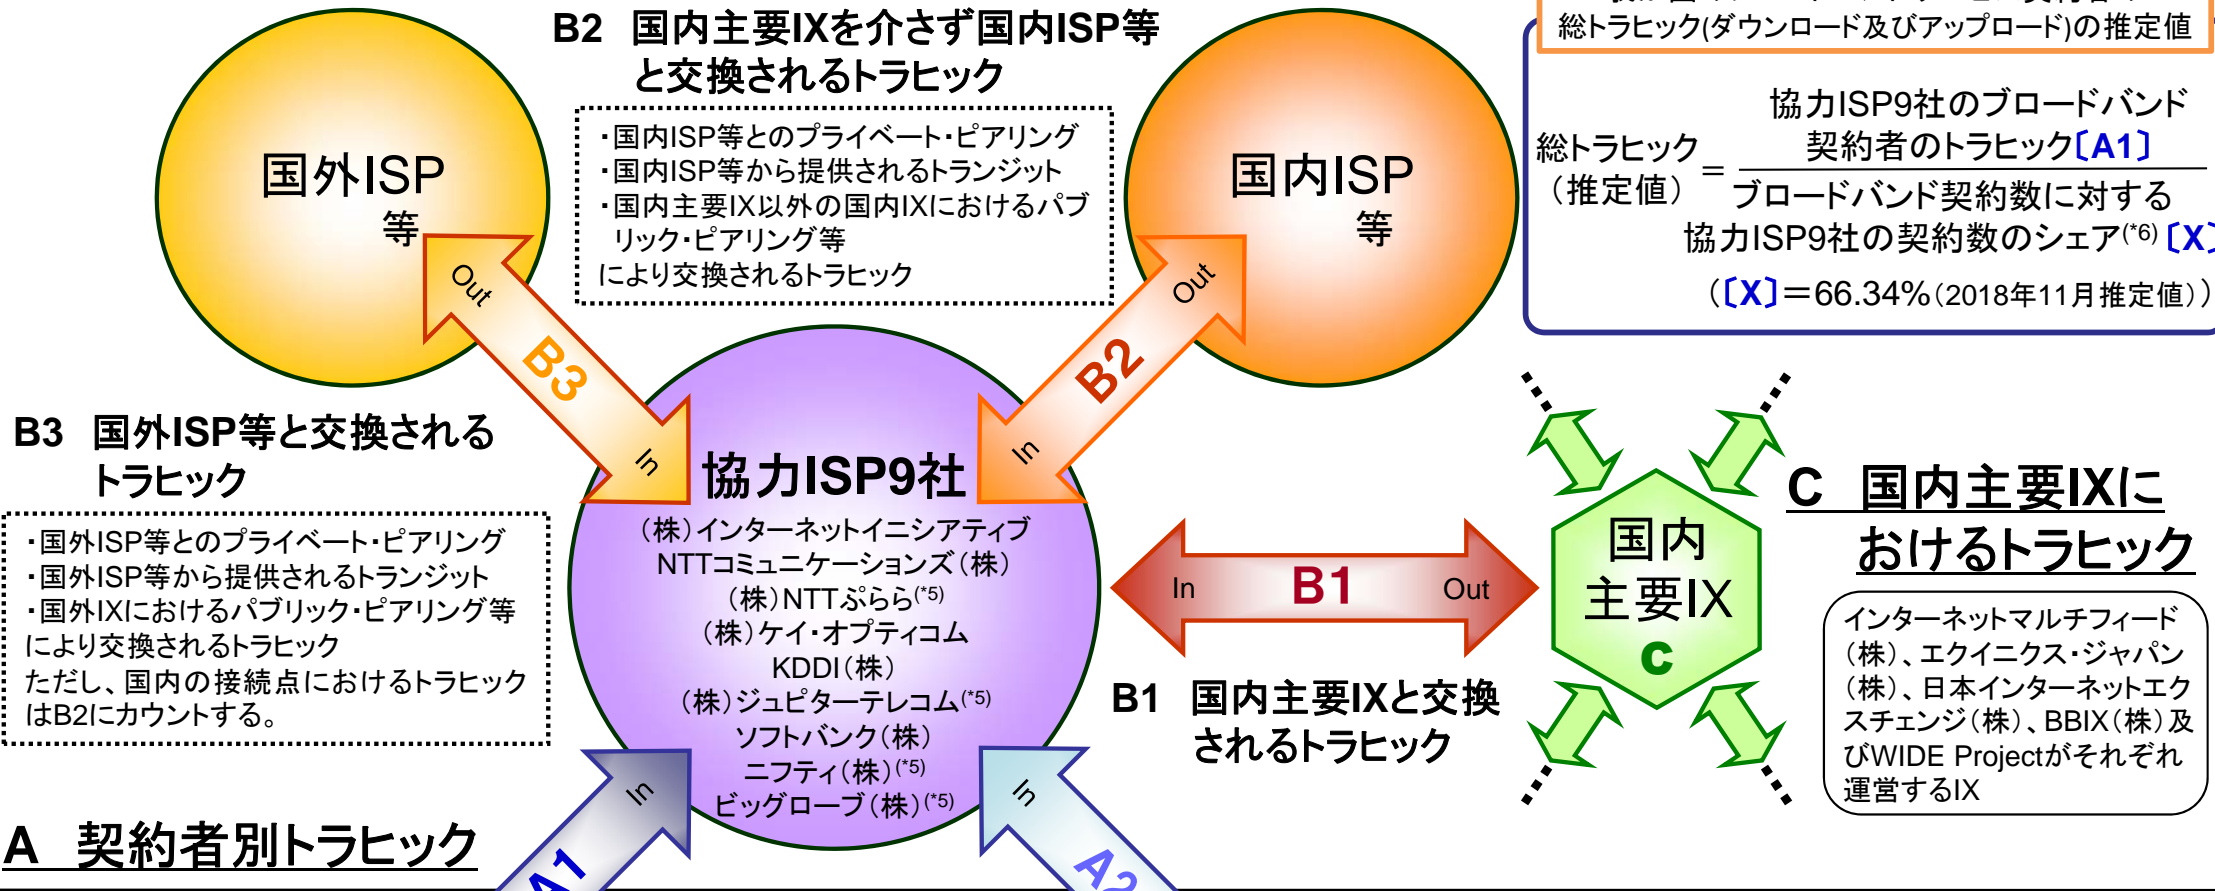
総トラヒック(ダウンロード及びアップロード)の推定値

B2 国内主要IXを介さず国内ISP等と交換されるトラヒック

・国内ISP等とのプライベート・ピアリング
・国内ISP等から提供されるトランジット
・国内主要IX以外の国内IXにおけるパブリック・ピアリング等
により交換されるトラヒック

国外ISP等

国内ISP等

$\text{総トラヒック（推定値）} = \frac{\text{協力ISP9社のブロードバンド契約者のトラヒック〔A1〕}}{\text{ブロードバンド契約数に対する協力ISP9社の契約数のシェア}^{(*6)}\text{〔X〕}}$

（〔X〕＝66.34%（2018年11月推定値））

Out
B3
In

Out
B2
In

B3 国外ISP等と交換されるトラヒック

・国外ISP等とのプライベート・ピアリング
・国外ISP等から提供されるトランジット
・国外IXにおけるパブリック・ピアリング等
により交換されるトラヒック
ただし、国内の接続点におけるトラヒックはB2にカウントする。

協力ISP9社
（株）インターネットイニシアティブ
NTTコミュニケーションズ（株）
（株）NTTぷらら$^{(*5)}$
（株）ケイ・オプティコム
KDDI（株）
（株）ジュピターテレコム$^{(*5)}$
ソフトバンク（株）
ニフティ（株）$^{(*5)}$
ビッグローブ（株）$^{(*5)}$

In B1 Out

B1 国内主要IXと交換されるトラヒック

国内主要IX
C

C 国内主要IXにおけるトラヒック

インターネットマルチフィード（株）、エクイニクス・ジャパン（株）、日本インターネットエクスチェンジ（株）、BBIX（株）及びWIDE Projectがそれぞれ運営するIX

In
A1
In
A2

A 契約者別トラヒック